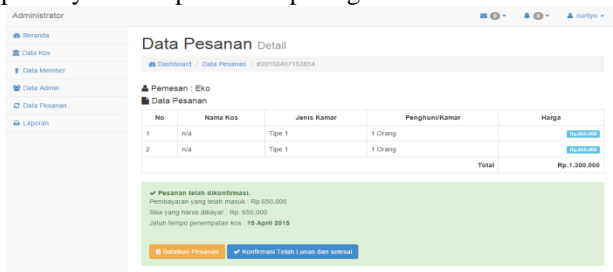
Administrator

Beranda
Data Kos
Data Member
Data Admin
Data Pesanan
Laporan

0 0 suriyo

Data Pesanan Detail

Dashboard / Data Pesanan / #20150407153854

Pemesan : Eko

Data Pesanan

| No | Nama Kos | Jenis Kamar | Penghuni/Kamar | Harga |
|---|---|---|---|---|
| 1 | n/a | Tipe 1 | 1 Orang | Rp.650,000 |
| 2 | n/a | Tipe 1 | 1 Orang | Rp.650,000 |
| | | | Total | Rp.1,300,000 |

Pesanan telah dikonfirmasi.
Pembayaran yang telah masuk : Rp.650,000
Sisa yang harus dibayar : Rp. 650,000
Jatuh tempo penempatan kos : 15 April 2015

Batalkan Pesanan  Konfirmasi Telah Lunas dan selesai